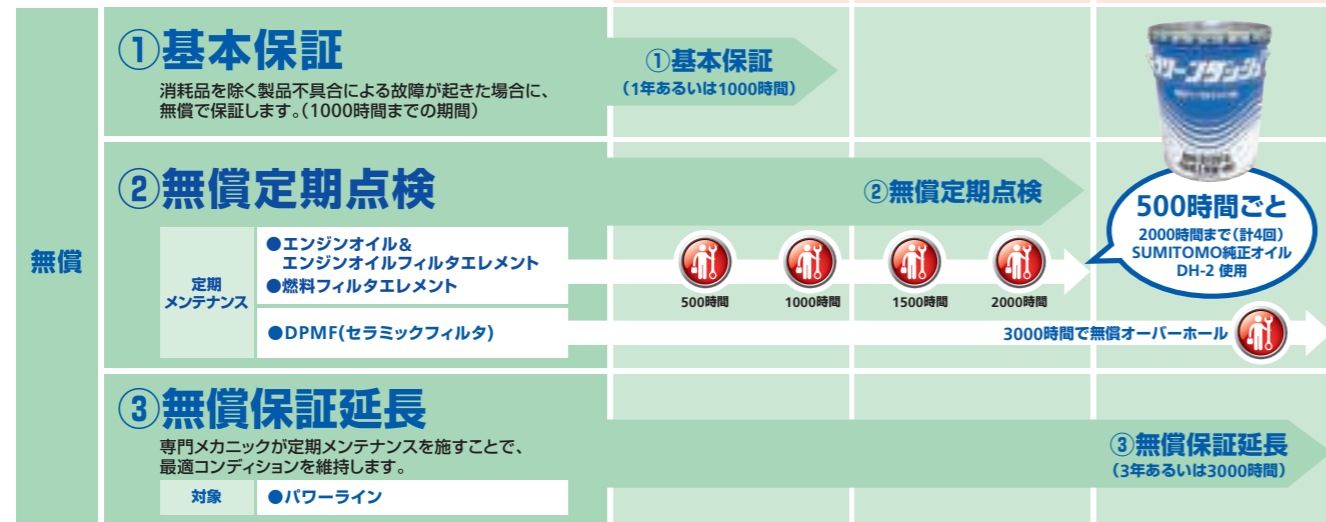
無償

①基本保証
消耗品を除く製品不具合による故障が起きた場合に、無償で保証します。(1000時間までの期間)

①基本保証
(1年あるいは1000時間)

②無償定期点検

②無償定期点検

定期メンテナンス

●エンジンオイル＆エンジンオイルフィルタエレメント
●燃料フィルタエレメント

●DPMF(セラミックフィルタ)

500時間
1000時間
1500時間
2000時間

500時間ごと
2000時間まで(計4回)
SUMITOMO純正オイル
DH-2 使用

3000時間で無償オーバーホール

③無償保証延長
専門メカニックが定期メンテナンスを施すことで、最適コンディションを維持します。

対象
●パワーライン

③無償保証延長
(3年あるいは3000時間)